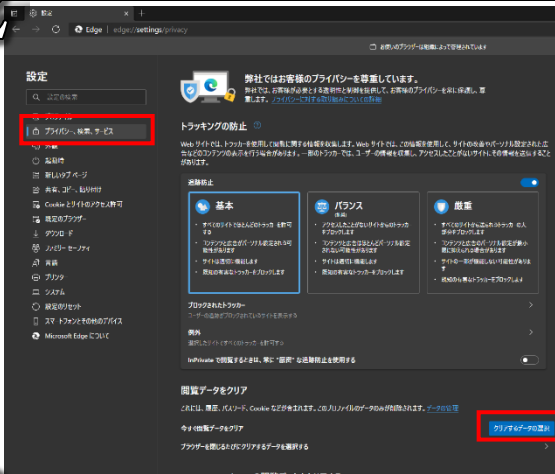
設定

Edge | edge://settings/privacy

お使いのブラウザーは組織によって管理されています

設定

設定の検索

プロファイル

プライバシー、検索、サービス

外観

起動時

新しいタブページ

共有、コピー、貼り付け

Cookie とサイトのアクセス許可

既定のブラウザー

ダウンロード

ファミリー セーフティ

言語

プリンター

システム

設定のリセット

スマートフォンとその他のデバイス

Microsoft Edge について

弊社ではお客様のプライバシーを尊重しています。

弊社では、お客様が必要とする透明性と制御を提供して、お客様のデータのプライバシーを保護します。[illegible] プライバシーに対する取り組みについての詳細

トラッキングの防止

Web サイトでは、トラッカーを使用して閲覧に関する情報を収集します。Web サイトでは、この情報を使用して、サイトの改善やパーソナル設定された広告のようなコンテンツの表示を行う場合があります。一部のトラッカーでは、ユーザーの情報を収集し、アクセスしたことがないサイトにその情報を送信することがあります。

追跡防止

基本

すべてのサイトでほとんどのトラッカーを許可する

コンテンツと広告がパーソナル設定される可能性があります

サイトは通常に機能します

既知の有害なトラッカーをブロックします

バランス

（推奨）

アクセスしたことがないサイトのトラッカーをブロックします

コンテンツと広告はほとんどパーソナル設定されない可能性があります

サイトは通常どおり動作します

既知の有害なトラッカーをブロックします

厳重

すべてのサイトのほとんどのトラッカーをブロックします

コンテンツと広告のパーソナル設定が最小限になる可能性があります

サイトの一部が機能しない可能性があります

既知の有害なトラッカーをブロックします

ブロックされたトラッカー

ユーザーの追跡がブロックされたサイトを表示する

例外

選択したサイトですべてのトラッカーを許可する

InPrivate で閲覧するときは、常に "厳重" な追跡防止を使用する

閲覧データをクリア

これには、履歴、パスワード、Cookie などが含まれます。このプロファイルのデータのみが削除されます。データの管理

今すぐ閲覧データをクリア

クリアするデータの選択

ブラウザーを閉じるたびにクリアするデータを選択する